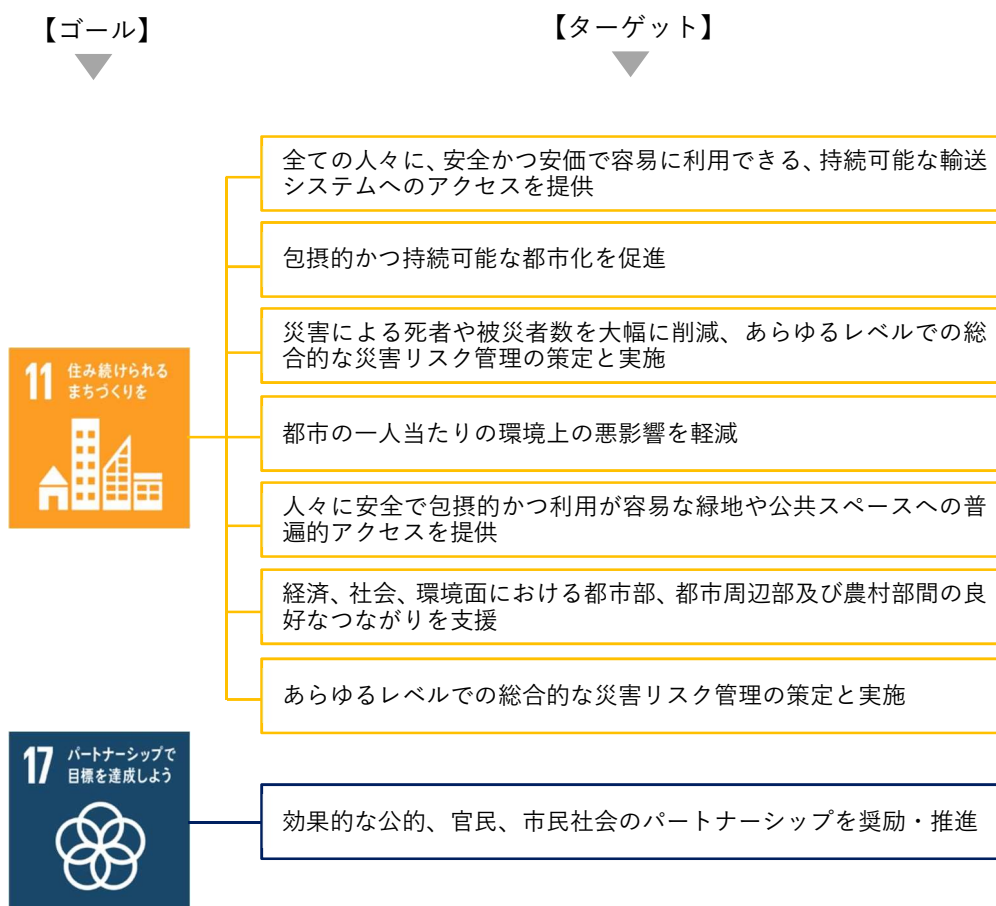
【ゴール】

【ターゲット】

11 住み続けられるまちづくりを

全ての人々に、安全かつ安価で容易に利用できる、持続可能な輸送システムへのアクセスを提供

包摂的かつ持続可能な都市化を促進

災害による死者や被災者数を大幅に削減、あらゆるレベルでの総合的な災害リスク管理の策定と実施

都市の一人当たりの環境上の悪影響を軽減

人々に安全で包摂的かつ利用が容易な緑地や公共スペースへの普遍的アクセスを提供

経済、社会、環境面における都市部、都市周辺部及び農村部間の良好なつながりを支援

あらゆるレベルでの総合的な災害リスク管理の策定と実施

17 パートナーシップで目標を達成しよう

効果的な公的、官民、市民社会のパートナーシップを奨励・推進